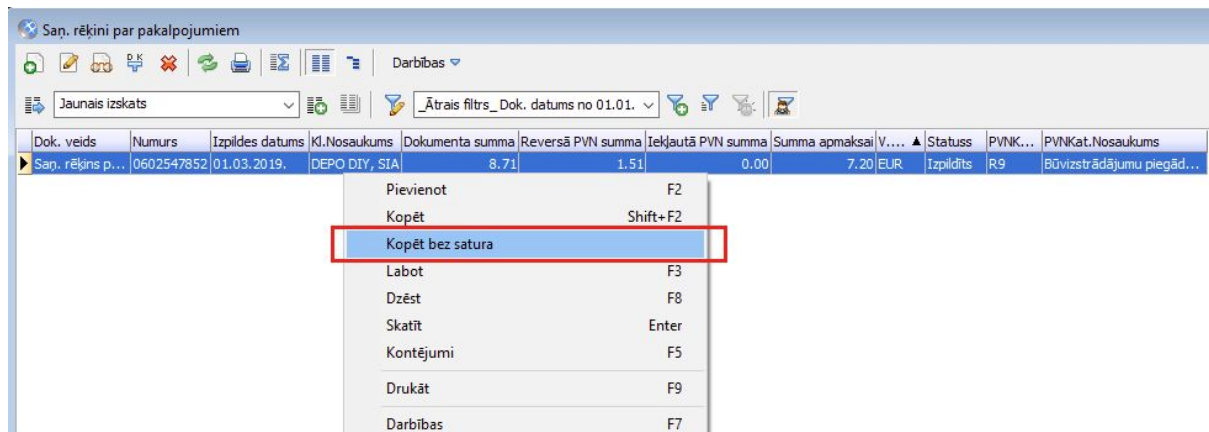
Saņ. rēķini par pakalpojumiem

Darbības

Jaunais izskats

_Ātrais filtrs_ Dok. datums no 01.01.

| Dok. veids | Numurs | Izpildes datums | Kl.Nosaukums | Dokumenta summa | Reversā PVN summa | Iekļautā PVN summa | Summa apmaksai | V... | Statuss | PVNK... | PVNKat.Nosaukums |
|---|---|---|---|---|---|---|---|---|---|---|---|
| Saņ. rēķins p... | 0602547852 | 01.03.2019. | DEPO DIY, SIA | 8.71 | 1.51 | 0.00 | 7.20 | EUR | Izpildīts | R9 | Būvizstrādājumu piegād... |

Pievienot F2
Kopēt Shift+F2
Kopēt bez satura
Labot F3
Dzēst F8
Skatīt Enter
Kontējumi F5
Drukāt F9
Darbības F7